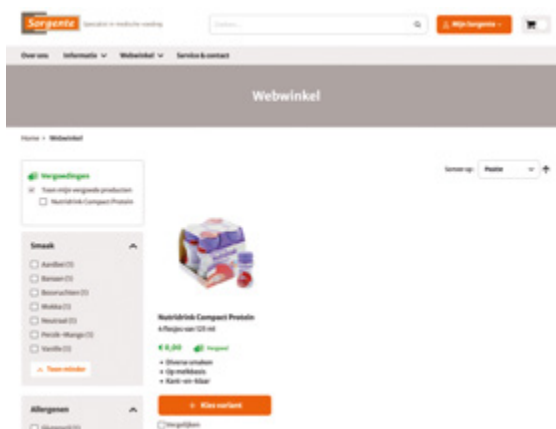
Sorgente Specialist in medische voeding

Zoeken...

Mijn Sorgente

Over ons Informatie Webwinkel Service & contact

Webwinkel

Home > Webwinkel

Vergoedingen
Toon mijn vergoede producten
Nutridrink Compact Protein

Smaak
Aardbei (1)
Banaan (1)
Bosvruchten (1)
Mokka (1)
Neutraal (1)
Perzik-Mango (1)
Vanille (1)
Toon minder

Allergenen

Sorteer op: Positie

Nutridrink Compact Protein
4 flesjes van 125 ml

€ 0,00 Vergoed

• Diverse smaken
• Op melkbasis
• Kant-en-klaar

Kies variant

Vergelijken